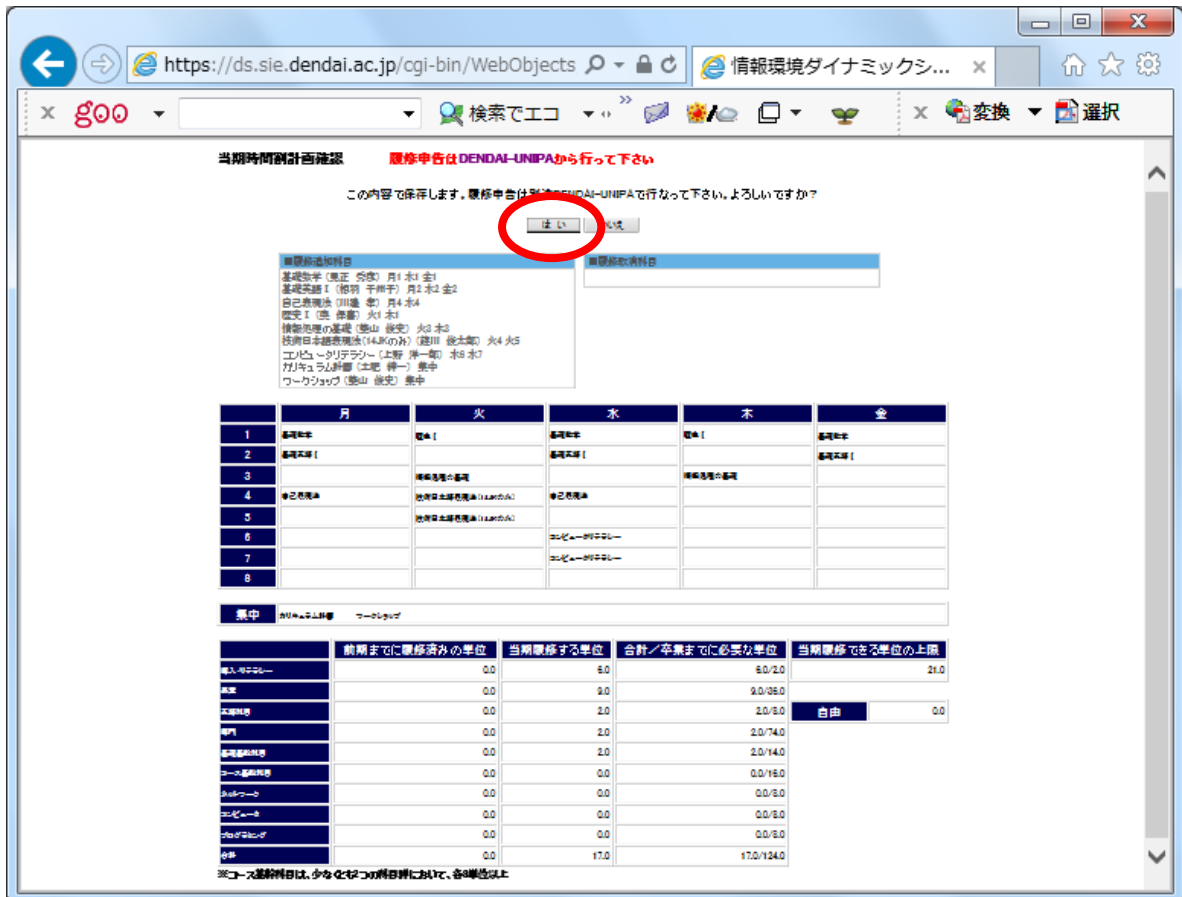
https://ds.sie.dendai.ac.jp/cgi-bin/WebObjects

情報環境ダイナミックシ...

goo

検索でエコ

変換

選択

当期時間割計画確認　履修申告はDENDAI-UNIPAから行って下さい

この内容で保存します。履修申告は別途DENDAI-UNIPAで行なって下さい。よろしいですか？

はい　いいえ

■履修追加科目
基礎数学（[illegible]）月1 木1 金1
基礎英語Ⅰ（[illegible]）月2 木2 金2
自己表現法（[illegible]）月4 水4
歴史Ⅰ（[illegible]）火1 木1
情報処理の基礎（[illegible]）火3 木3
技術日本語表現法（14JKのみ）（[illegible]）火4 火5
コンピュータリテラシー（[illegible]）水6 水7
カリキュラム評価（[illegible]）集中
ワークショップ（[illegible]）集中

■履修取消科目

| | 月 | 火 | 水 | 木 | 金 |
|---|---|---|---|---|---|
| 1 | 基礎数学 | 歴史Ⅰ | 基礎数学 | 歴史Ⅰ | 基礎数学 |
| 2 | 基礎英語Ⅰ | | 基礎英語Ⅰ | | 基礎英語Ⅰ |
| 3 | | 情報処理の基礎 | | 情報処理の基礎 | |
| 4 | 自己表現法 | 技術日本語表現法(14JKのみ) | 自己表現法 | | |
| 5 | | 技術日本語表現法(14JKのみ) | | | |
| 6 | | | コンピュータリテラシー | | |
| 7 | | | コンピュータリテラシー | | |
| 8 | | | | | |

集中　カリキュラム評価　ワークショップ

| | 前期までに履修済みの単位 | 当期履修する単位 | 合計／卒業までに必要な単位 | 当期履修できる単位の上限 |
|---|---|---|---|---|
| 導入リテラシー | 0.0 | 6.0 | 6.0/2.0 | 21.0 |
| 基盤 | 0.0 | 9.0 | 9.0/36.0 | |
| 英語科目 | 0.0 | 2.0 | 2.0/8.0 | 自由 0.0 |
| 専門 | 0.0 | 2.0 | 2.0/74.0 | |
| 専門基礎科目 | 0.0 | 2.0 | 2.0/14.0 | |
| コース基幹科目 | 0.0 | 0.0 | 0.0/16.0 | |
| ネットワーク | 0.0 | 0.0 | 0.0/8.0 | |
| コンピュータ | 0.0 | 0.0 | 0.0/8.0 | |
| プログラミング | 0.0 | 0.0 | 0.0/8.0 | |
| 合計 | 0.0 | 17.0 | 17.0/124.0 | |

※コース基幹科目は、少なくとも2つの科目群において、各8単位以上